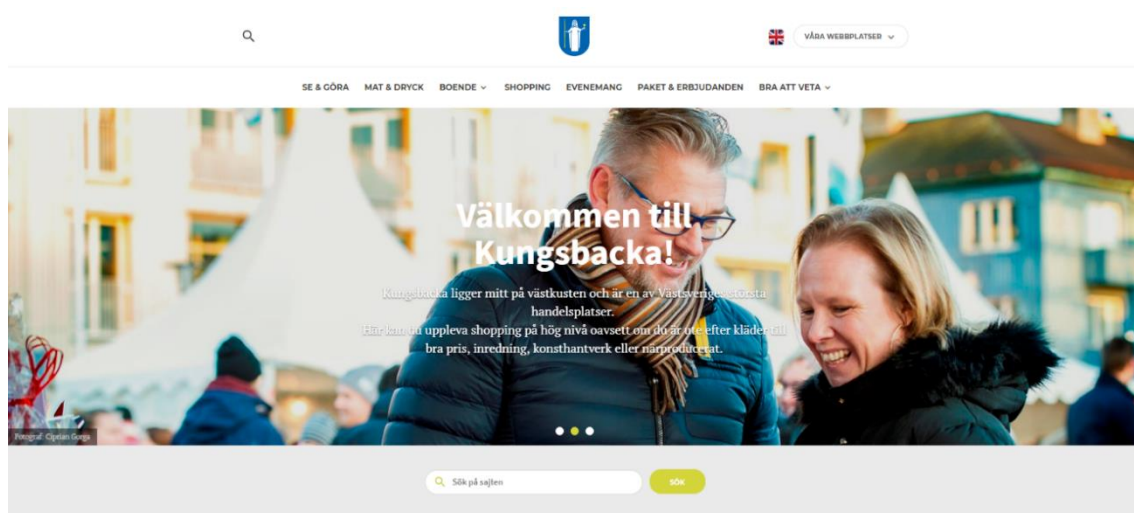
VÅRA WEBBPLATSER

SE & GÖRA MAT & DRYCK BOENDE SHOPPING EVENEMANG PAKET & ERBJUDANDEN BRA ATT VETA

Välkommen till Kungsbacka!

Kungsbacka ligger mitt på västkusten och är en av Västsveriges största handelsplatser.
Här kan du uppleva shopping på hög nivå oavsett om du är ute efter kläder till bra pris, inredning, konsthantverk eller närproducerat.

Fotograf: Ciprian Gorga

Sök på sajten

SÖK